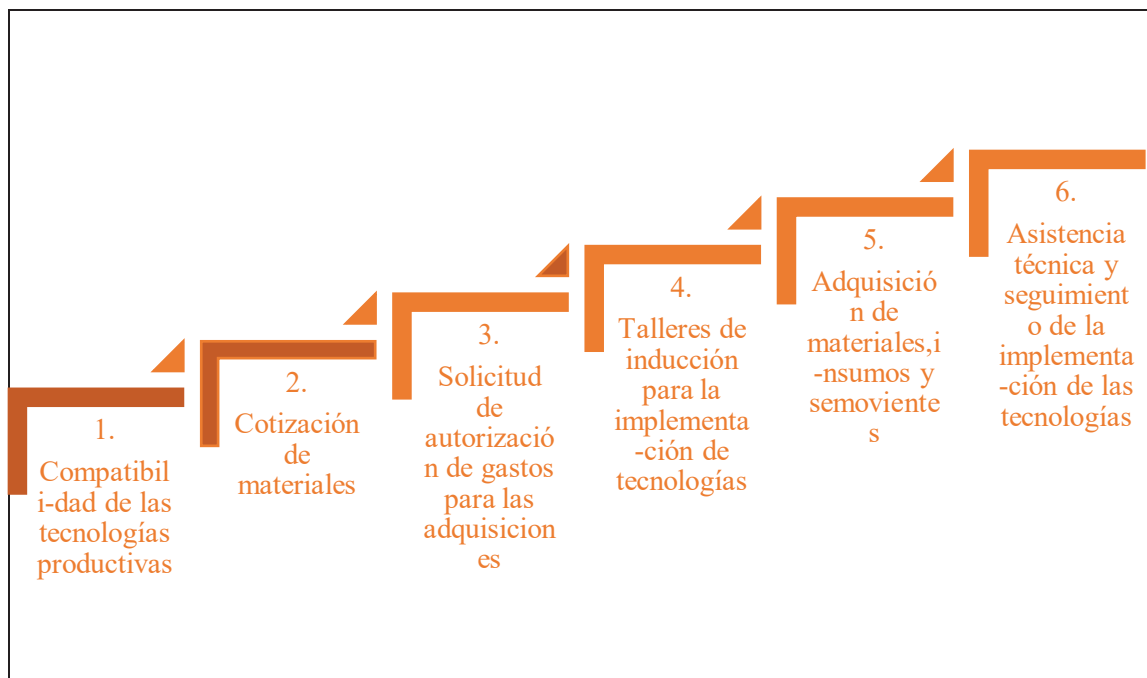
1.

Compatibil i-dad de las tecnologías productivas

2.

Cotización de materiales

3.

Solicitud de autorizació n de gastos para las adquisicion es

4.

Talleres de inducción para la implementa -ción de tecnologías

5.

Adquisició n de materiales,i -nsumos y semoviente s

6.

Asistencia técnica y seguimient o de la implementa -ción de las tecnologías